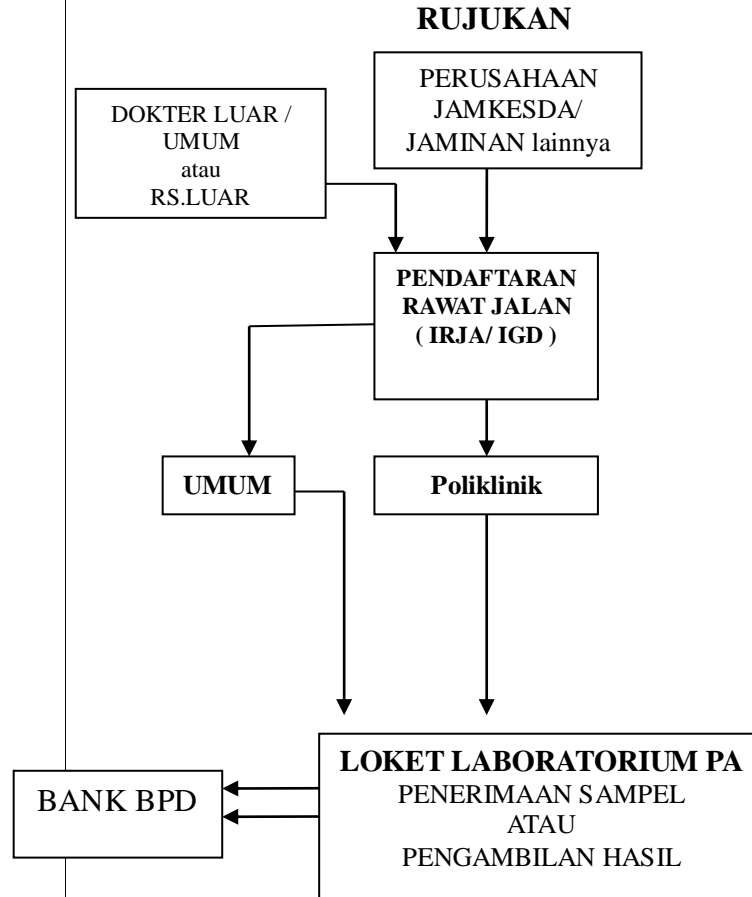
RUJUKAN

DOKTER LUAR / UMUM atau RS.LUAR

PERUSAHAAN JAMKESDA/ JAMINAN lainnya

PENDAFTARAN RAWAT JALAN ( IRJA/ IGD )

UMUM

Poliklinik

BANK BPD

LOKET LABORATORIUM PA
PENERIMAAN SAMPEL
ATAU
PENGAMBILAN HASIL